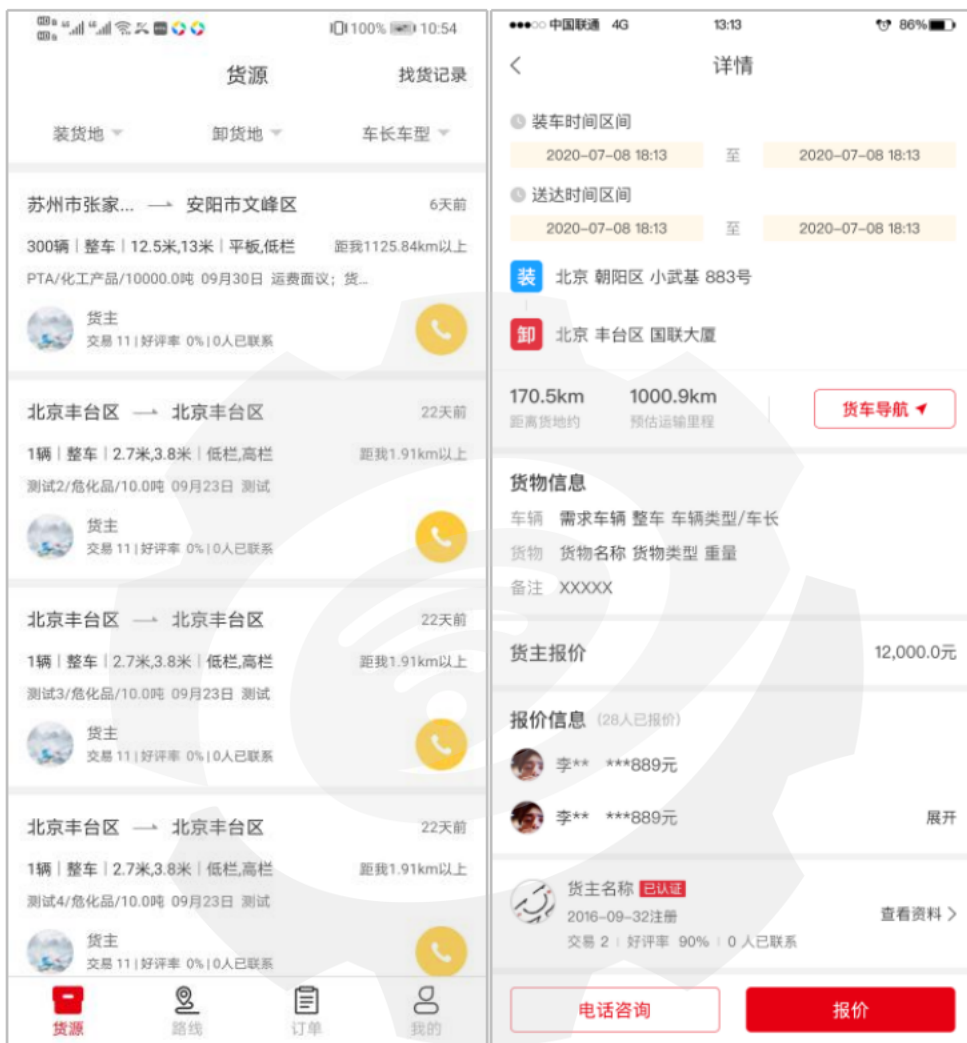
100% 10:54

货源
找货记录

装货地 卸货地 车长车型

苏州市张家... → 安阳市文峰区 6天前
300辆 | 整车 | 12.5米,13米 | 平板,低栏 距我1125.84km以上
PTA/化工产品/10000.0吨 09月30日 运费面议;货...
货主
交易 11 | 好评率 0% | 0人已联系

北京丰台区 → 北京丰台区 22天前
1辆 | 整车 | 2.7米,3.8米 | 低栏,高栏 距我1.91km以上
测试2/危化品/10.0吨 09月23日 测试
货主
交易 11 | 好评率 0% | 0人已联系

北京丰台区 → 北京丰台区 22天前
1辆 | 整车 | 2.7米,3.8米 | 低栏,高栏 距我1.91km以上
测试3/危化品/10.0吨 09月23日 测试
货主
交易 11 | 好评率 0% | 0人已联系

北京丰台区 → 北京丰台区 22天前
1辆 | 整车 | 2.7米,3.8米 | 低栏,高栏 距我1.91km以上
测试4/危化品/10.0吨 09月23日 测试
货主
交易 11 | 好评率 0% | 0人已联系

货源 路线 订单 我的

中国联通 4G 13:13 86%
详情

装车时间区间
2020-07-08 18:13 至 2020-07-08 18:13
送达时间区间
2020-07-08 18:13 至 2020-07-08 18:13
装 北京 朝阳区 小武基 883号
卸 北京 丰台区 国联大厦

170.5km 距离货地约
1000.9km 预估运输里程
货车导航

货物信息
车辆 需求车辆 整车 车辆类型/车长
货物 货物名称 货物类型 重量
备注 XXXXX

货主报价 12,000.0元

报价信息 (28人已报价)
李** ***889元
李** ***889元 展开

货主名称 已认证
2016-09-32注册 查看资料 >
交易 2 | 好评率 90% | 0 人已联系

电话咨询 报价